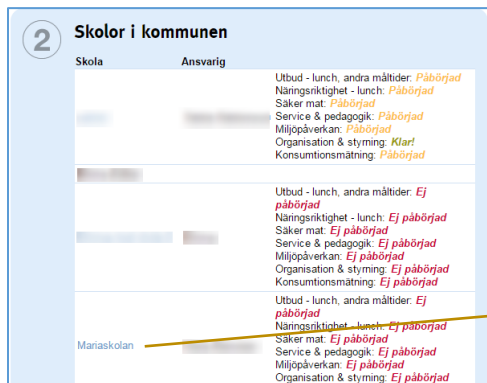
2

Skolor i kommunen

| Skola | Ansvarig | |
|---|---|---|
| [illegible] | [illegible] | Utbud - lunch, andra måltider: Påbörjad<br>Näringsriktighet - lunch: Påbörjad<br>Säker mat: Påbörjad<br>Service & pedagogik: Påbörjad<br>Miljöpåverkan: Påbörjad<br>Organisation & styrning: Klar!<br>Konsumtionsmätning: Påbörjad |
| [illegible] | | |
| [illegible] | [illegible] | Utbud - lunch, andra måltider: Ej påbörjad<br>Näringsriktighet - lunch: Ej påbörjad<br>Säker mat: Ej påbörjad<br>Service & pedagogik: Ej påbörjad<br>Miljöpåverkan: Ej påbörjad<br>Organisation & styrning: Ej påbörjad<br>Konsumtionsmätning: Ej påbörjad |
| Mariaskolan | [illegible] | Utbud - lunch, andra måltider: Ej påbörjad<br>Näringsriktighet - lunch: Ej påbörjad<br>Säker mat: Ej påbörjad<br>Service & pedagogik: Ej påbörjad<br>Miljöpåverkan: Ej påbörjad<br>Organisation & styrning: Ej påbörjad |